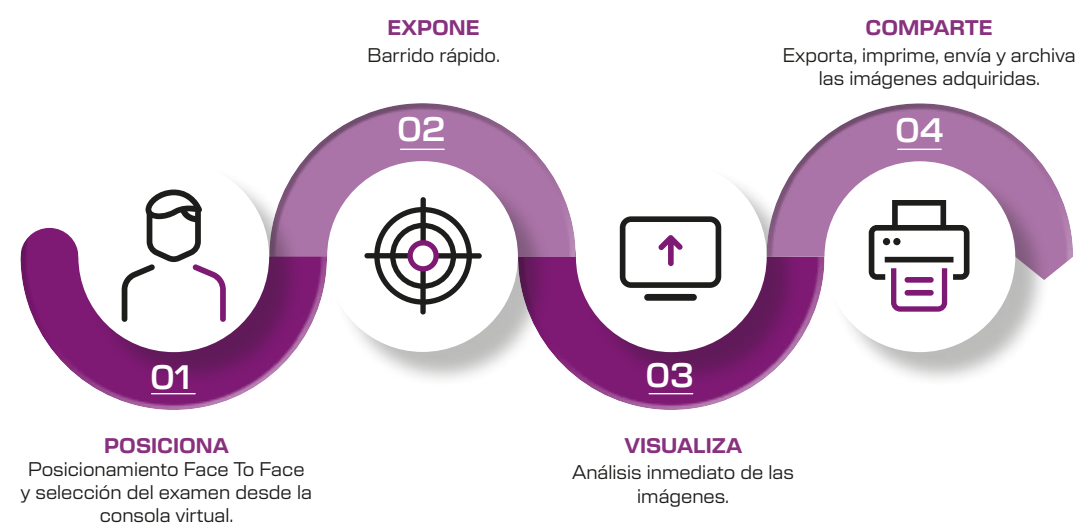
EXPONE
Barrido rápido.

COMPARTE
Exporta, imprime, envía y archiva las imágenes adquiridas.

02

04

01

03

POSICIONA
Posicionamiento Face To Face y selección del examen desde la consola virtual.

VISUALIZA
Análisis inmediato de las imágenes.